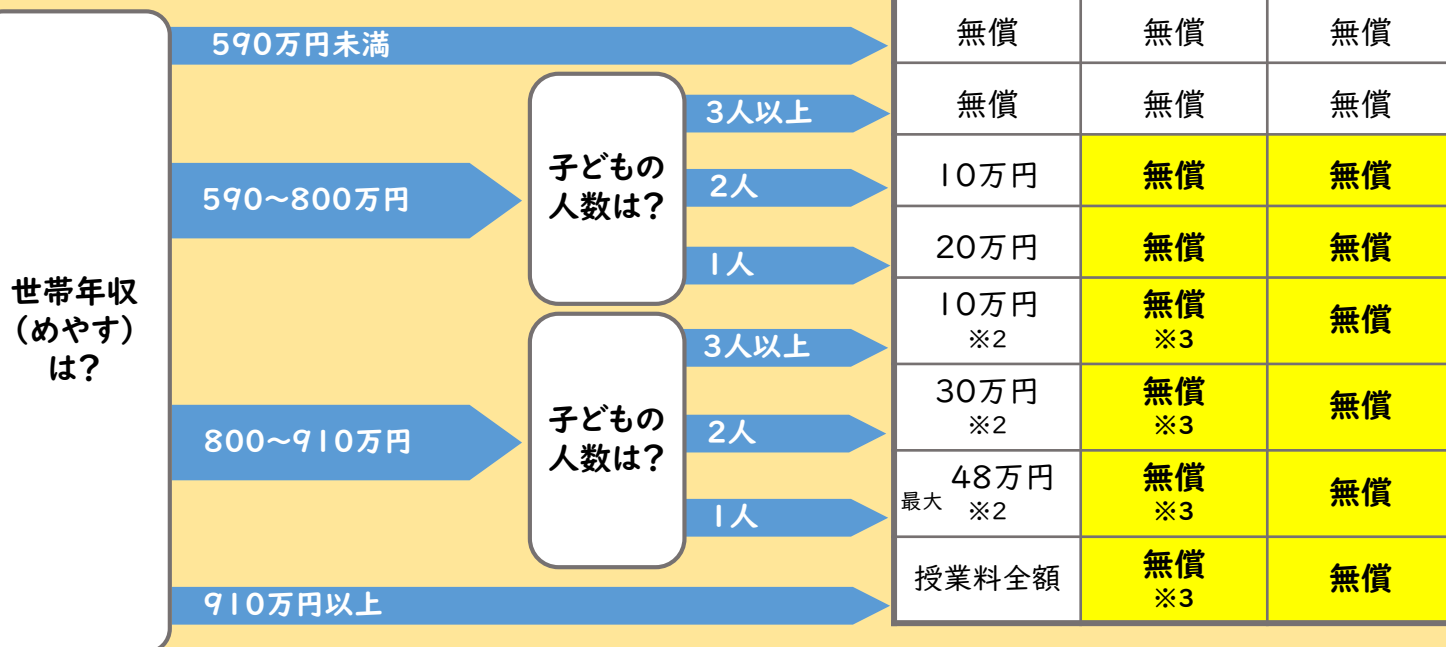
世帯年収（めやす）は？

590万円未満

590~800万円

子どもの人数は？

3人以上

2人

1人

800~910万円

子どもの人数は？

3人以上

2人

1人

910万円以上

| | | |
|---|---|---|
| 無償 | 無償 | 無償 |
| 無償 | 無償 | 無償 |
| 10万円 | 無償 | 無償 |
| 20万円 | 無償 | 無償 |
| 10万円 ※2 | 無償 ※3 | 無償 |
| 30万円 ※2 | 無償 ※3 | 無償 |
| 最大 48万円 ※2 | 無償 ※3 | 無償 |
| 授業料全額 | 無償 ※3 | 無償 |